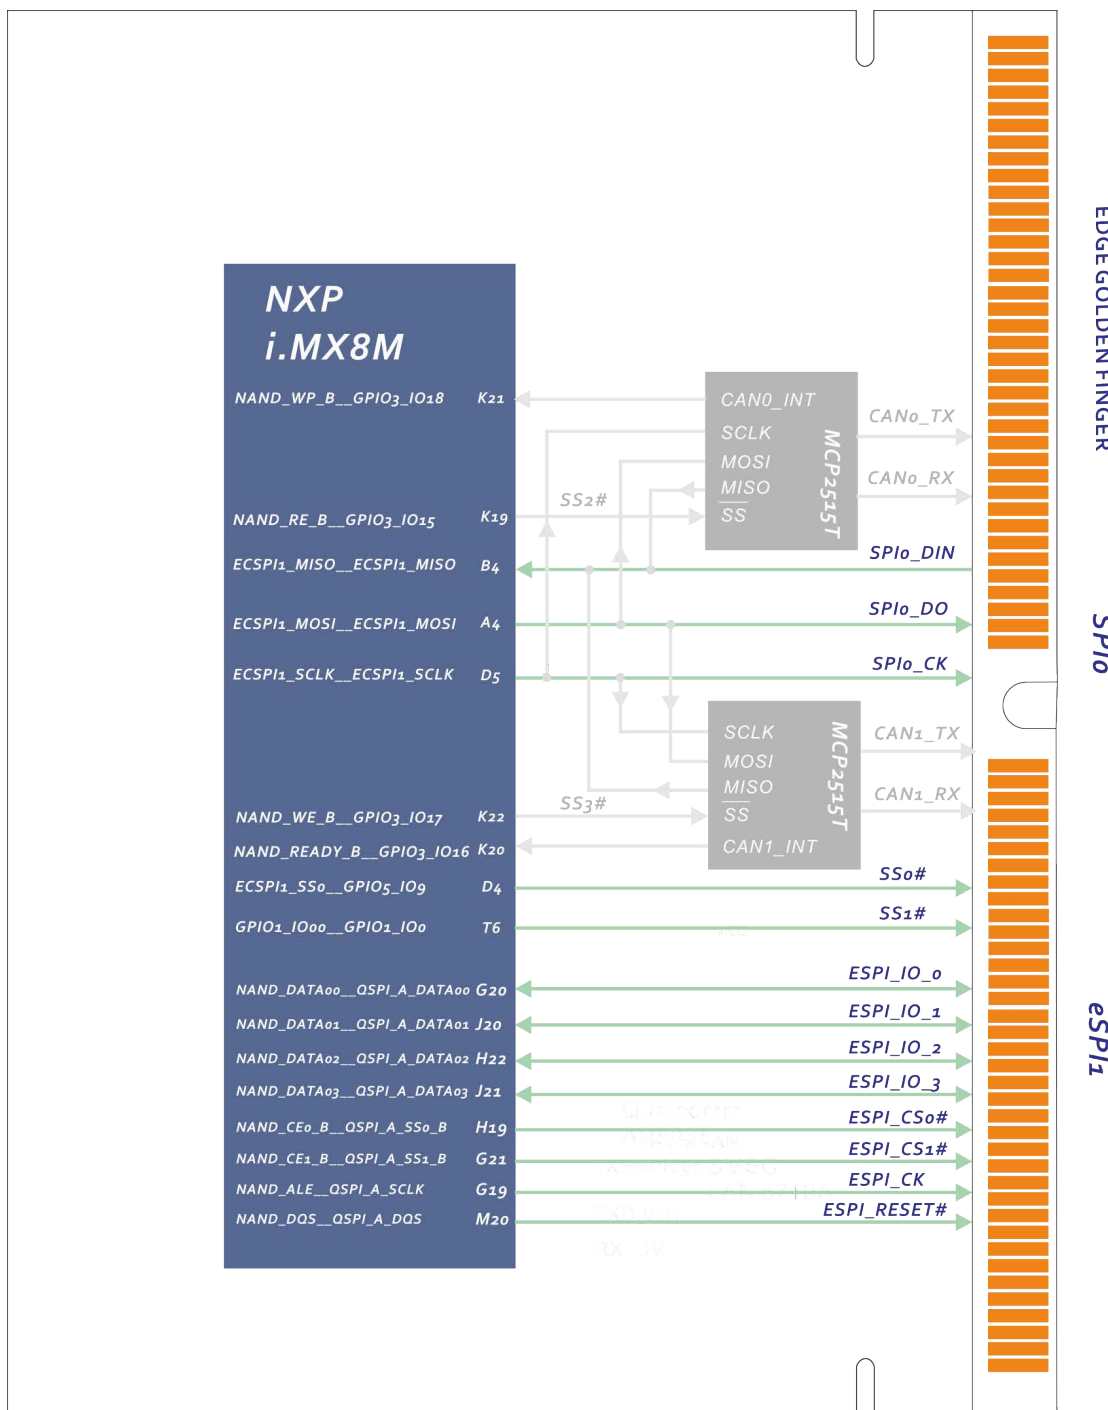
NXP
i.MX8M

NAND_WP_B__GPIO3_IO18 K21
NAND_RE_B__GPIO3_IO15 K19
ECSPI1_MISO__ECSPI1_MISO B4
ECSPI1_MOSI__ECSPI1_MOSI A4
ECSPI1_SCLK__ECSPI1_SCLK D5
NAND_WE_B__GPIO3_IO17 K22
NAND_READY_B__GPIO3_IO16 K20
ECSPI1_SS0__GPIO5_IO9 D4
GPIO1_IO00__GPIO1_IO0 T6
NAND_DATA00__QSPI_A_DATA00 G20
NAND_DATA01__QSPI_A_DATA01 J20
NAND_DATA02__QSPI_A_DATA02 H22
NAND_DATA03__QSPI_A_DATA03 J21
NAND_CE0_B__QSPI_A_SS0_B H19
NAND_CE1_B__QSPI_A_SS1_B G21
NAND_ALE__QSPI_A_SCLK G19
NAND_DQS__QSPI_A_DQS M20

CAN0_INT
SCLK
MOSI
MISO
SS
MCP2515T

SS2#

CAN0_TX
CAN0_RX

SPI0_DIN
SPI0_DO
SPI0_CK

SCLK
MOSI
MISO
SS
CAN1_INT
MCP2515T

SS3#

CAN1_TX
CAN1_RX

SS0#
SS1#

ESPI_IO_0
ESPI_IO_1
ESPI_IO_2
ESPI_IO_3
ESPI_CS0#
ESPI_CS1#
ESPI_CK
ESPI_RESET#

EDGE GOLDEN FINGER
SPI0
eSPI1